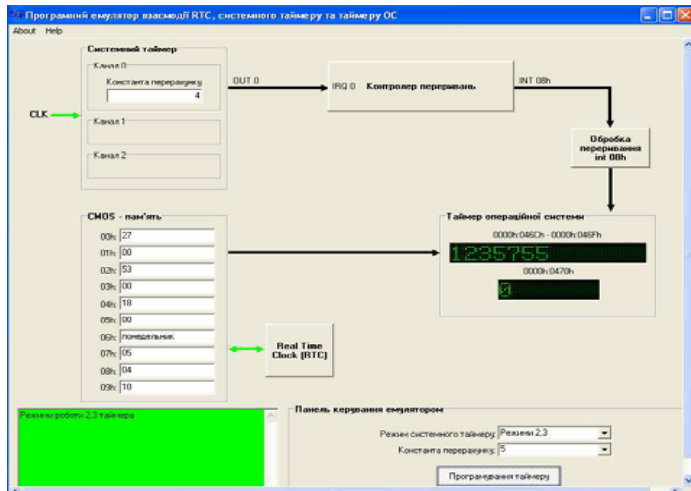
Програмний емулятор взаємодії RTC, системного таймеру та таймеру ОС

About Help

Системний таймер

Канал 0

Константа перерахунку

4

OUT 0

IRQ 0 Контролер переривань

INT 08h

CLK

Канал 1

Канал 2

Обробка переривання int 08h

CMOS - пам'ять

00h: 27
01h: 00
02h: 53
03h: 00
04h: 18
05h: 00
06h: понеделник
07h: 05
08h: 04
09h: 10

Таймер операційної системи

0000h:046Ch - 0000h:046Fh

1235755

0000h:0470h

0

Real Time Clock (RTC)

Режими роботи 2,3 таймера

Панель керування емулятором

Режим системного таймеру: Режими 2,3

Константа перерахунку: 5

Програмування таймеру